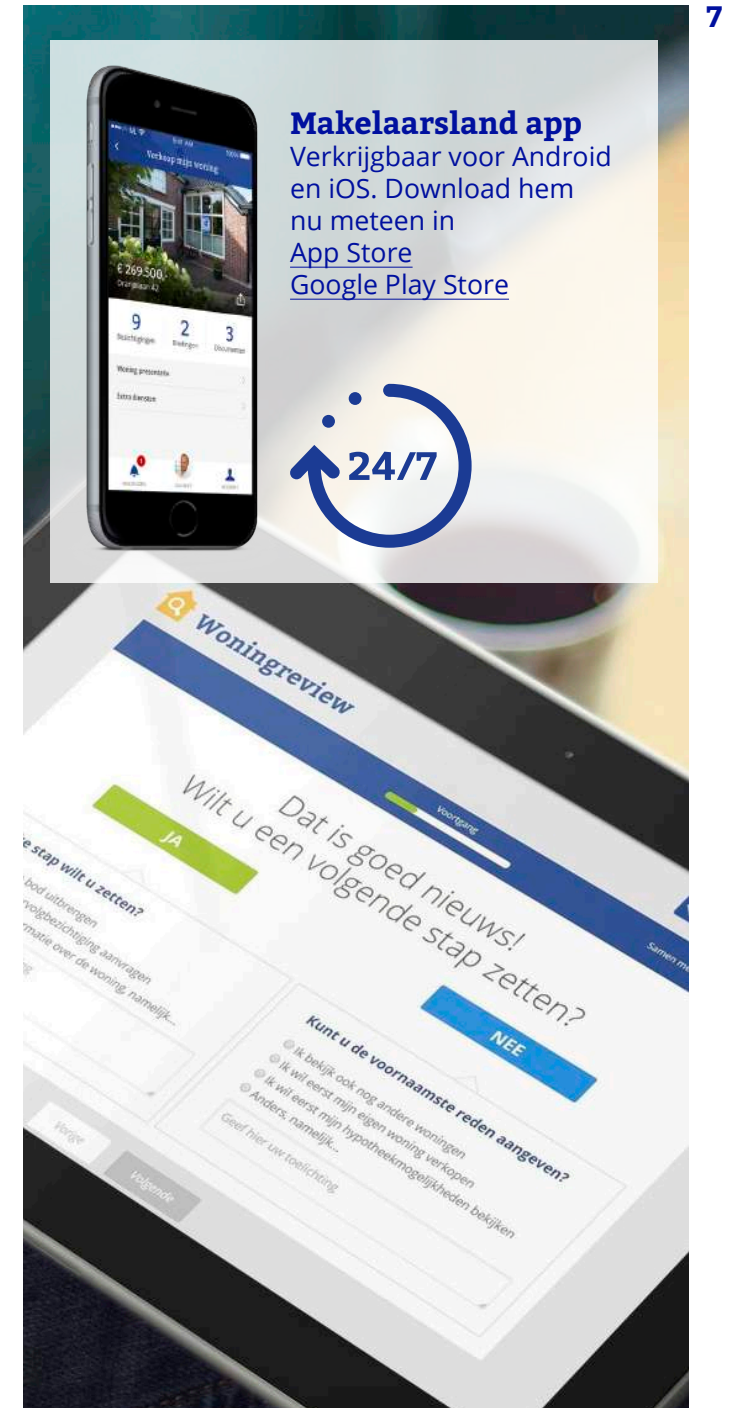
7

Makelaarsland app
Verkrijgbaar voor Android en iOS. Download hem nu meteen in
App Store
Google Play Store

Verkoop mijn woning
€ 269.500
9 Bezichtigingen
2 Biedingen
3 Documenten
Woning presenteren
Extra diensten

24/7

Woningreview
Voortgang
Dat is goed nieuws!
Wilt u een volgende stap zetten?
JA
NEE
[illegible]e stap wilt u zetten?
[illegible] bod uitbrengen
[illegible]volgbezichtiging aanvragen
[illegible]matie over de woning, namelijk...
Kunt u de voornaamste reden aangeven?
Ik bekijk ook nog andere woningen
Ik wil eerst mijn eigen woning verkopen
Ik wil eerst mijn hypotheekmogelijkheden bekijken
Anders, namelijk...
Geef hier uw toelichting
Vorige
Volgende
Samen m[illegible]